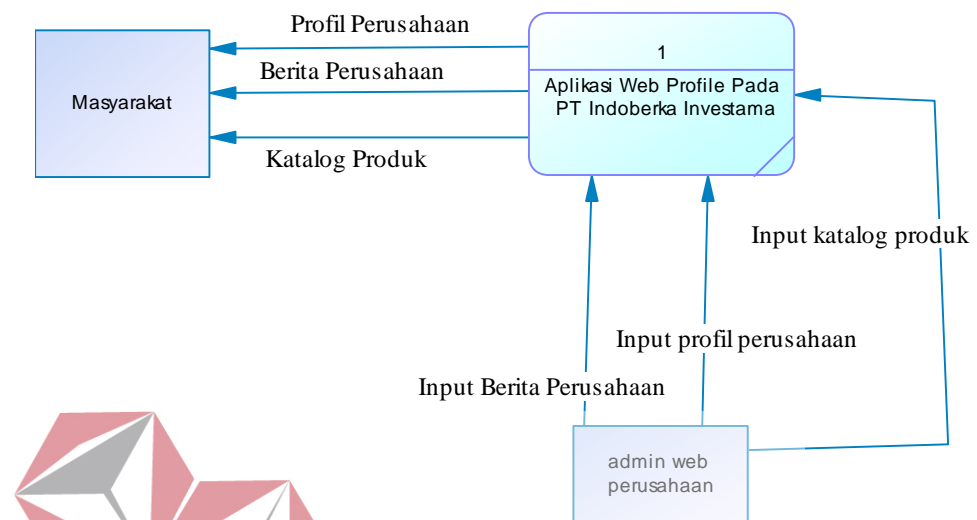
Profil Perusahaan

Berita Perusahaan

Katalog Produk

Masyarakat

1

Aplikasi Web Profile Pada PT Indoberka Investama

Input katalog produk

Input profil perusahaan

Input Berita Perusahaan

admin web perusahaan